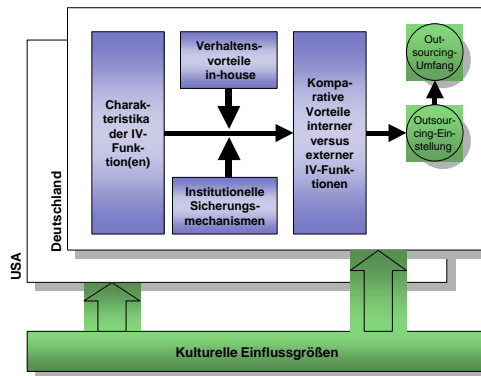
Charakteristika der IV-Funktion(en)

Verhaltensvorteile in-house

Institutionelle Sicherungsmechanismen

Komparative Vorteile interner versus externer IV-Funktionen

Outsourcing-Umfang

Outsourcing-Einstellung

Deutschland

USA

Kulturelle Einflussgrößen